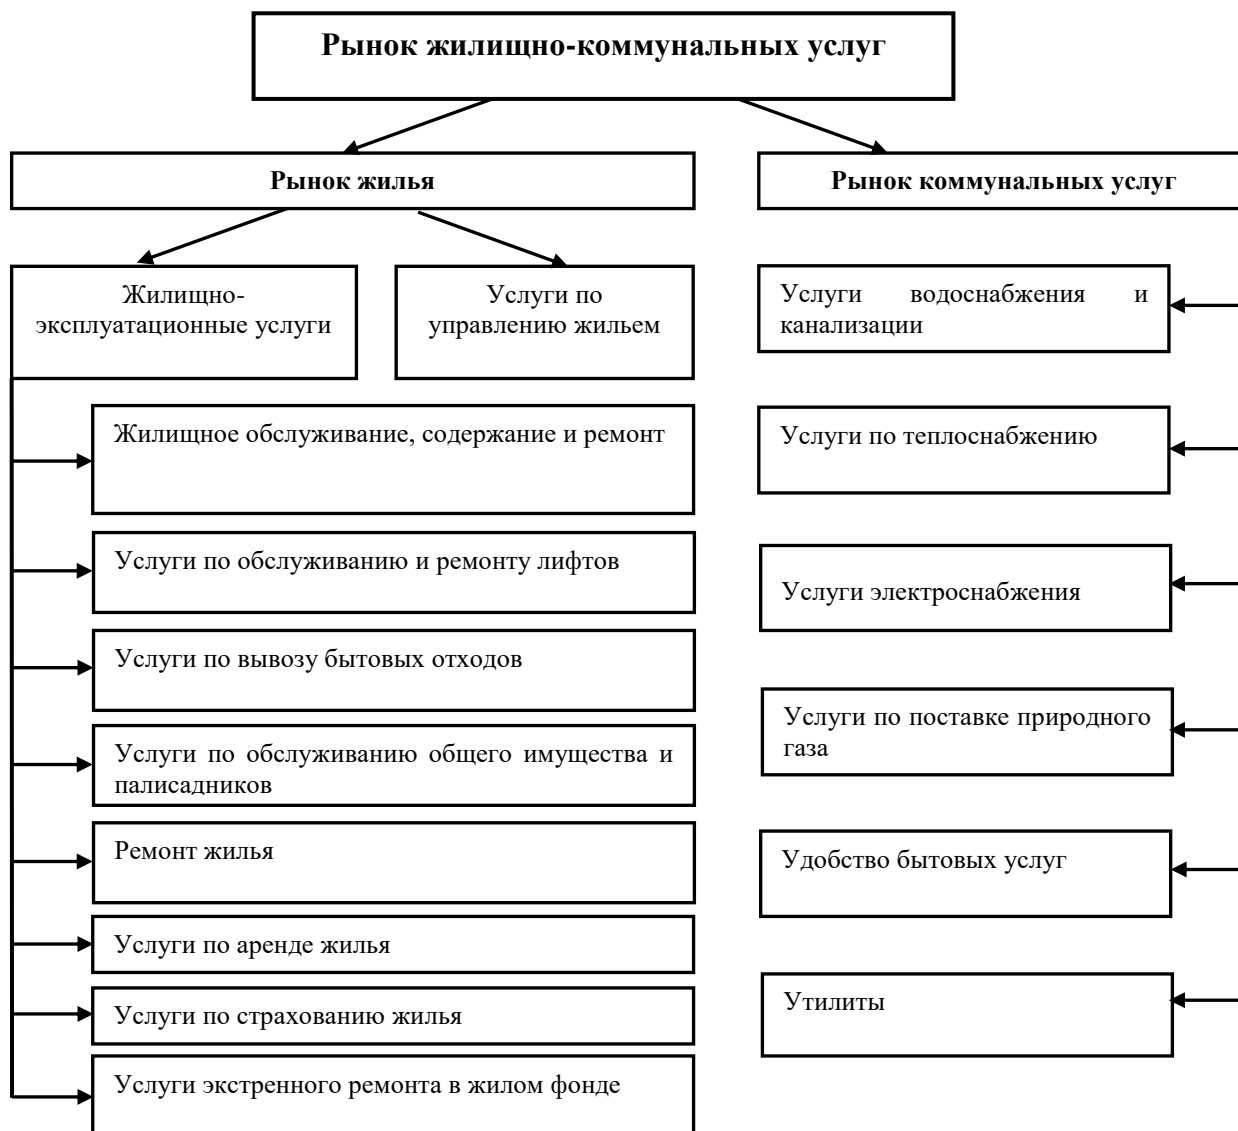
Рынок жилищно-коммунальных услуг

Рынок жилья

Рынок коммунальных услуг

Жилищно-эксплуатационные услуги

Услуги по управлению жильем

Жилищное обслуживание, содержание и ремонт

Услуги по обслуживанию и ремонту лифтов

Услуги по вывозу бытовых отходов

Услуги по обслуживанию общего имущества и палисадников

Ремонт жилья

Услуги по аренде жилья

Услуги по страхованию жилья

Услуги экстренного ремонта в жилом фонде

Услуги водоснабжения и канализации

Услуги по теплоснабжению

Услуги электроснабжения

Услуги по поставке природного газа

Удобство бытовых услуг

Утилиты